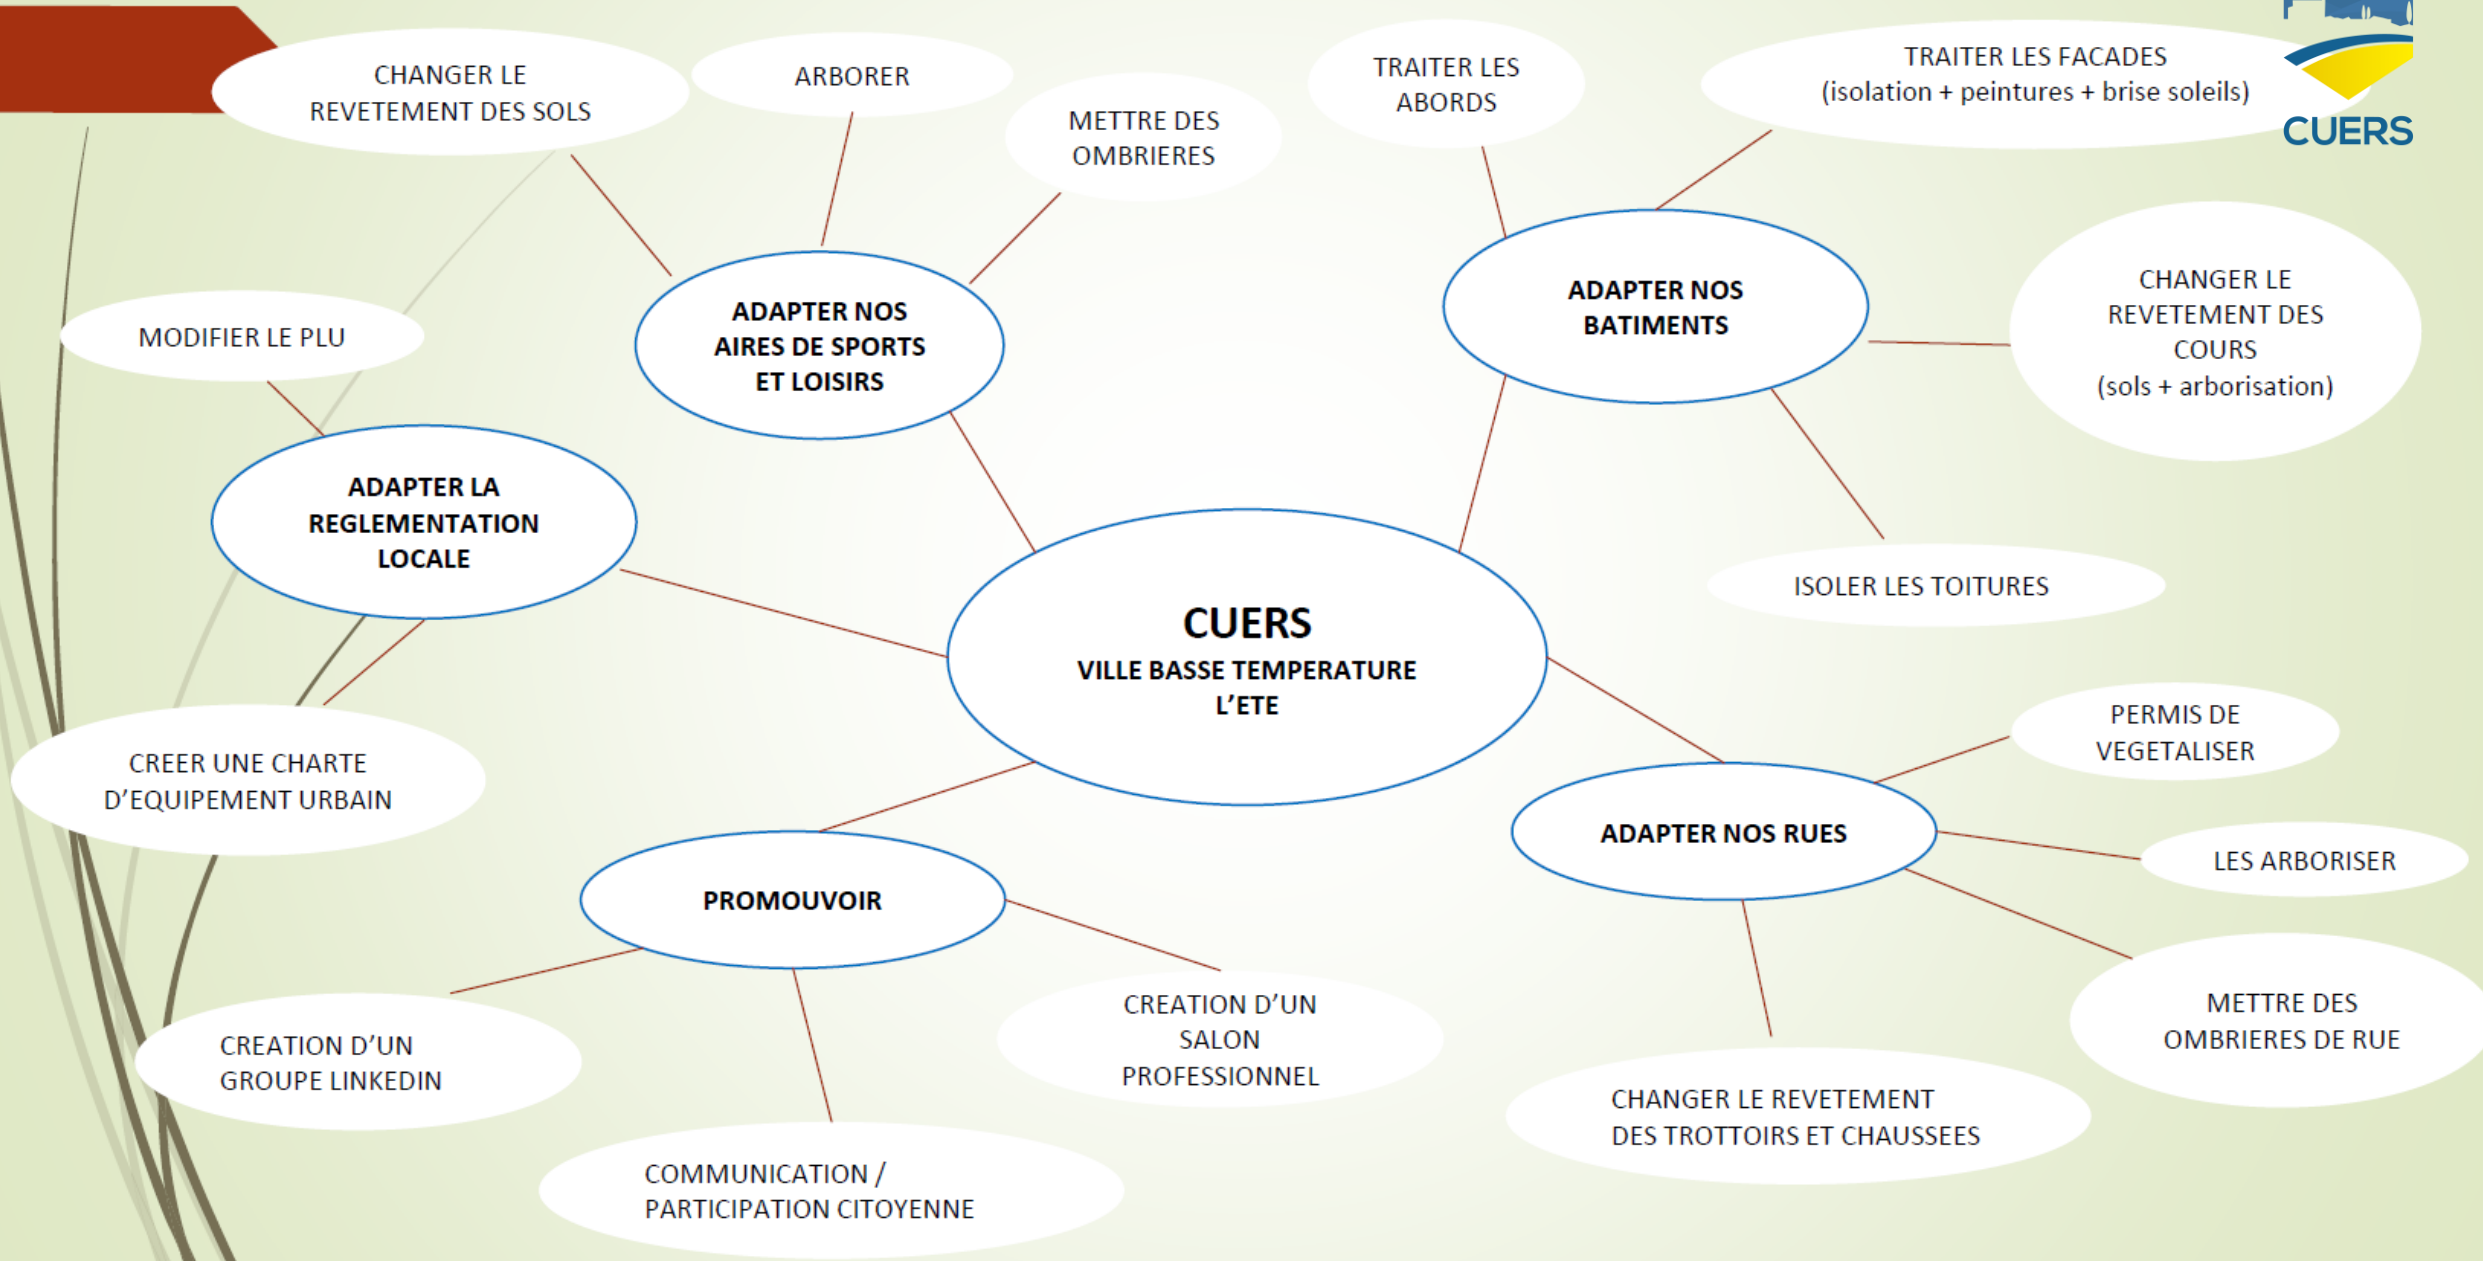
CUERS

CUERS
VILLE BASSE TEMPERATURE L'ETE

ADAPTER NOS AIRES DE SPORTS ET LOISIRS

CHANGER LE REVETEMENT DES SOLS

ARBORER

METTRE DES OMBRIERES

ADAPTER NOS BATIMENTS

TRAITER LES ABORDS

TRAITER LES FACADES (isolation + peintures + brise soleils)

CHANGER LE REVETEMENT DES COURS (sols + arborisation)

ISOLER LES TOITURES

ADAPTER LA REGLEMENTATION LOCALE

MODIFIER LE PLU

CREER UNE CHARTE D'EQUIPEMENT URBAIN

ADAPTER NOS RUES

PERMIS DE VEGETALISER

LES ARBORISER

METTRE DES OMBRIERES DE RUE

CHANGER LE REVETEMENT DES TROTTOIRS ET CHAUSSEES

PROMOUVOIR

CREATION D'UN GROUPE LINKEDIN

COMMUNICATION / PARTICIPATION CITOYENNE

CREATION D'UN SALON PROFESSIONNEL